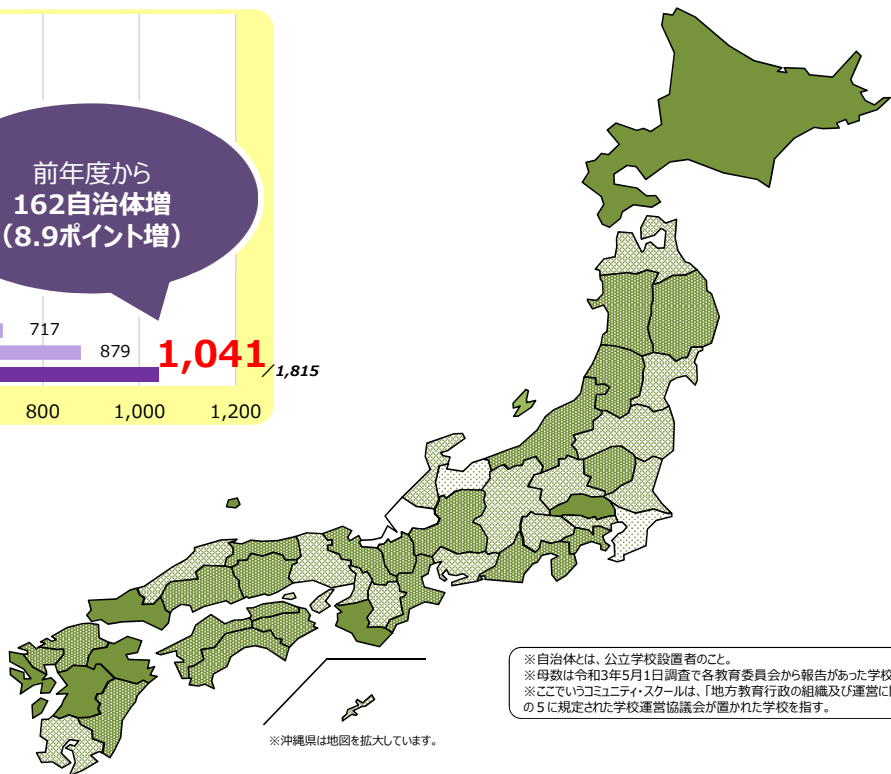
前年度から
162自治体増
（8.9ポイント増）

717
879
1,041
／1,815

800
1,000
1,200

※自治体とは、公立学校設置者のこと。
※母数は令和3年5月1日調査で各教育委員会から報告があった学校
※ここでいうコミュニティ・スクールは、「地方教育行政の組織及び運営に
の５に規定された学校運営協議会が置かれた学校を指す。

※沖縄県は地図を拡大しています。